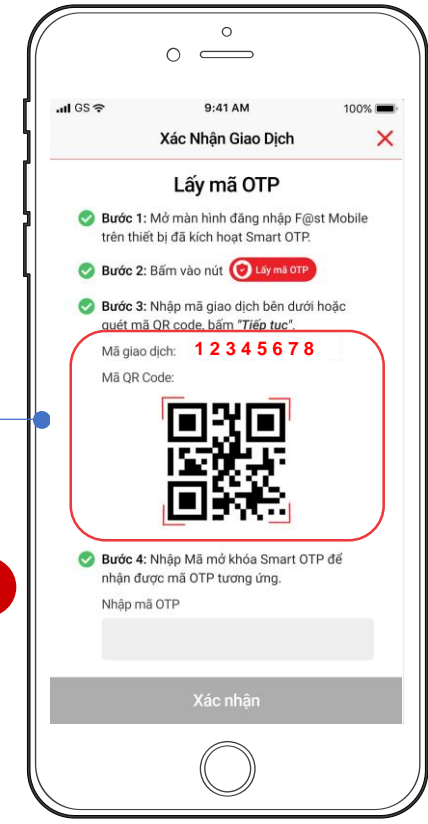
GS 9:41 AM 100%

Xác Nhận Giao Dịch

Lấy mã OTP

Bước 1: Mở màn hình đăng nhập F@st Mobile trên thiết bị đã kích hoạt Smart OTP.

Bước 2: Bấm vào nút Lấy mã OTP

Bước 3: Nhập mã giao dịch bên dưới hoặc quét mã QR code, bấm "Tiếp tục".

Mã giao dịch: 12345678

Mã QR Code:

Bước 4: Nhập Mã mở khóa Smart OTP để nhận được mã OTP tương ứng.

Nhập mã OTP

Xác nhận